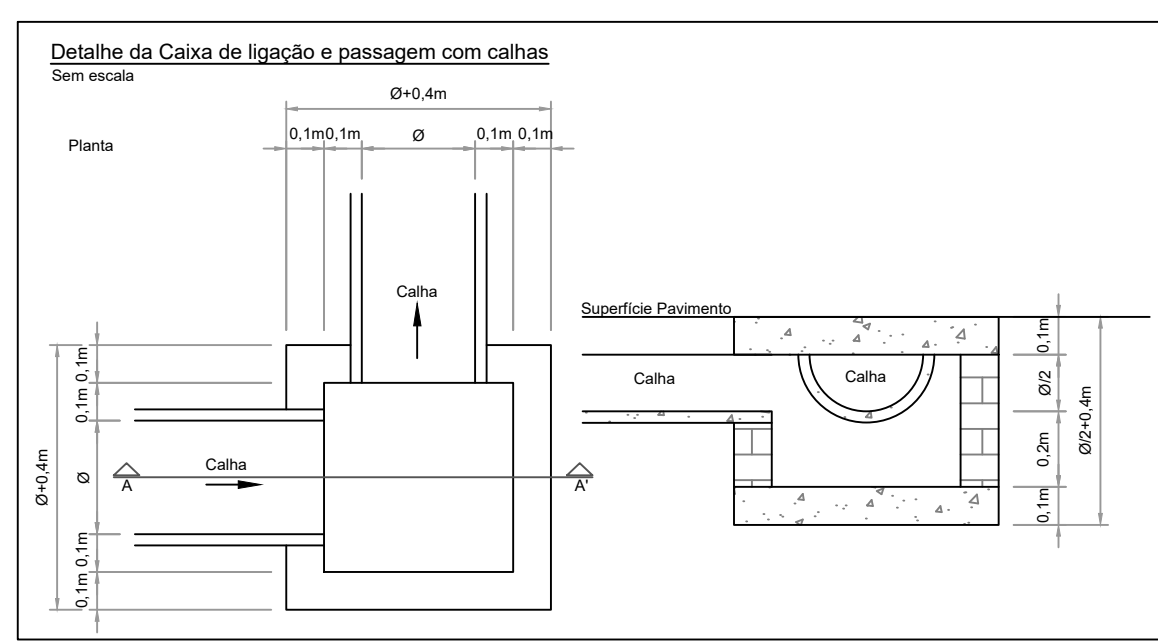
Detalhe da Caixa de ligação e passagem com calhas
Sem escala

Planta

Ø+0,4m
0,1m 0,1m Ø 0,1m 0,1m

Calha

Ø+0,4m
0,1m 0,1m Ø 0,1m 0,1m

Calha
A A'

Superfície Pavimento
Calha
Calha

0,1m
Ø/2
0,2m
0,1m
Ø/2+0,4m